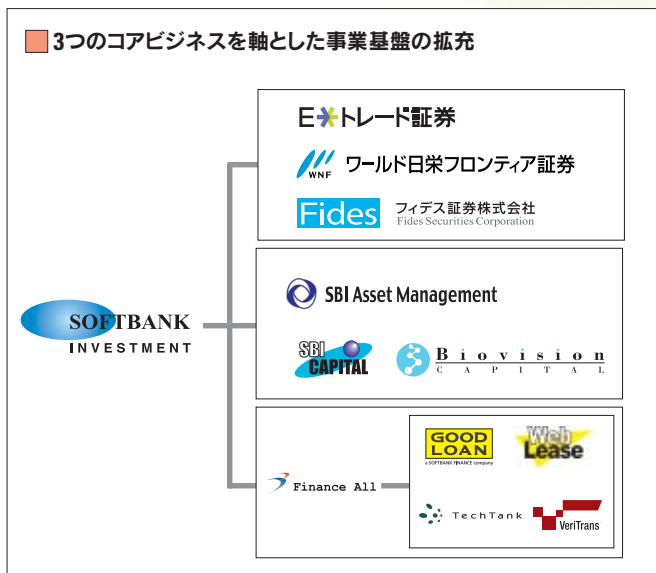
3つのコアビジネスを軸とした事業基盤の拡充

SOFTBANK INVESTMENT

E*トレード証券

WNF ワールド日栄フロンティア証券

Fides フィデス証券株式会社 Fides Securities Corporation

SBI Asset Management

SBI CAPITAL

Biovision CAPITAL

Finance All

GOOD LOAN a SOFTBANK FINANCE company

Web Lease

TechTank

VeriTrans